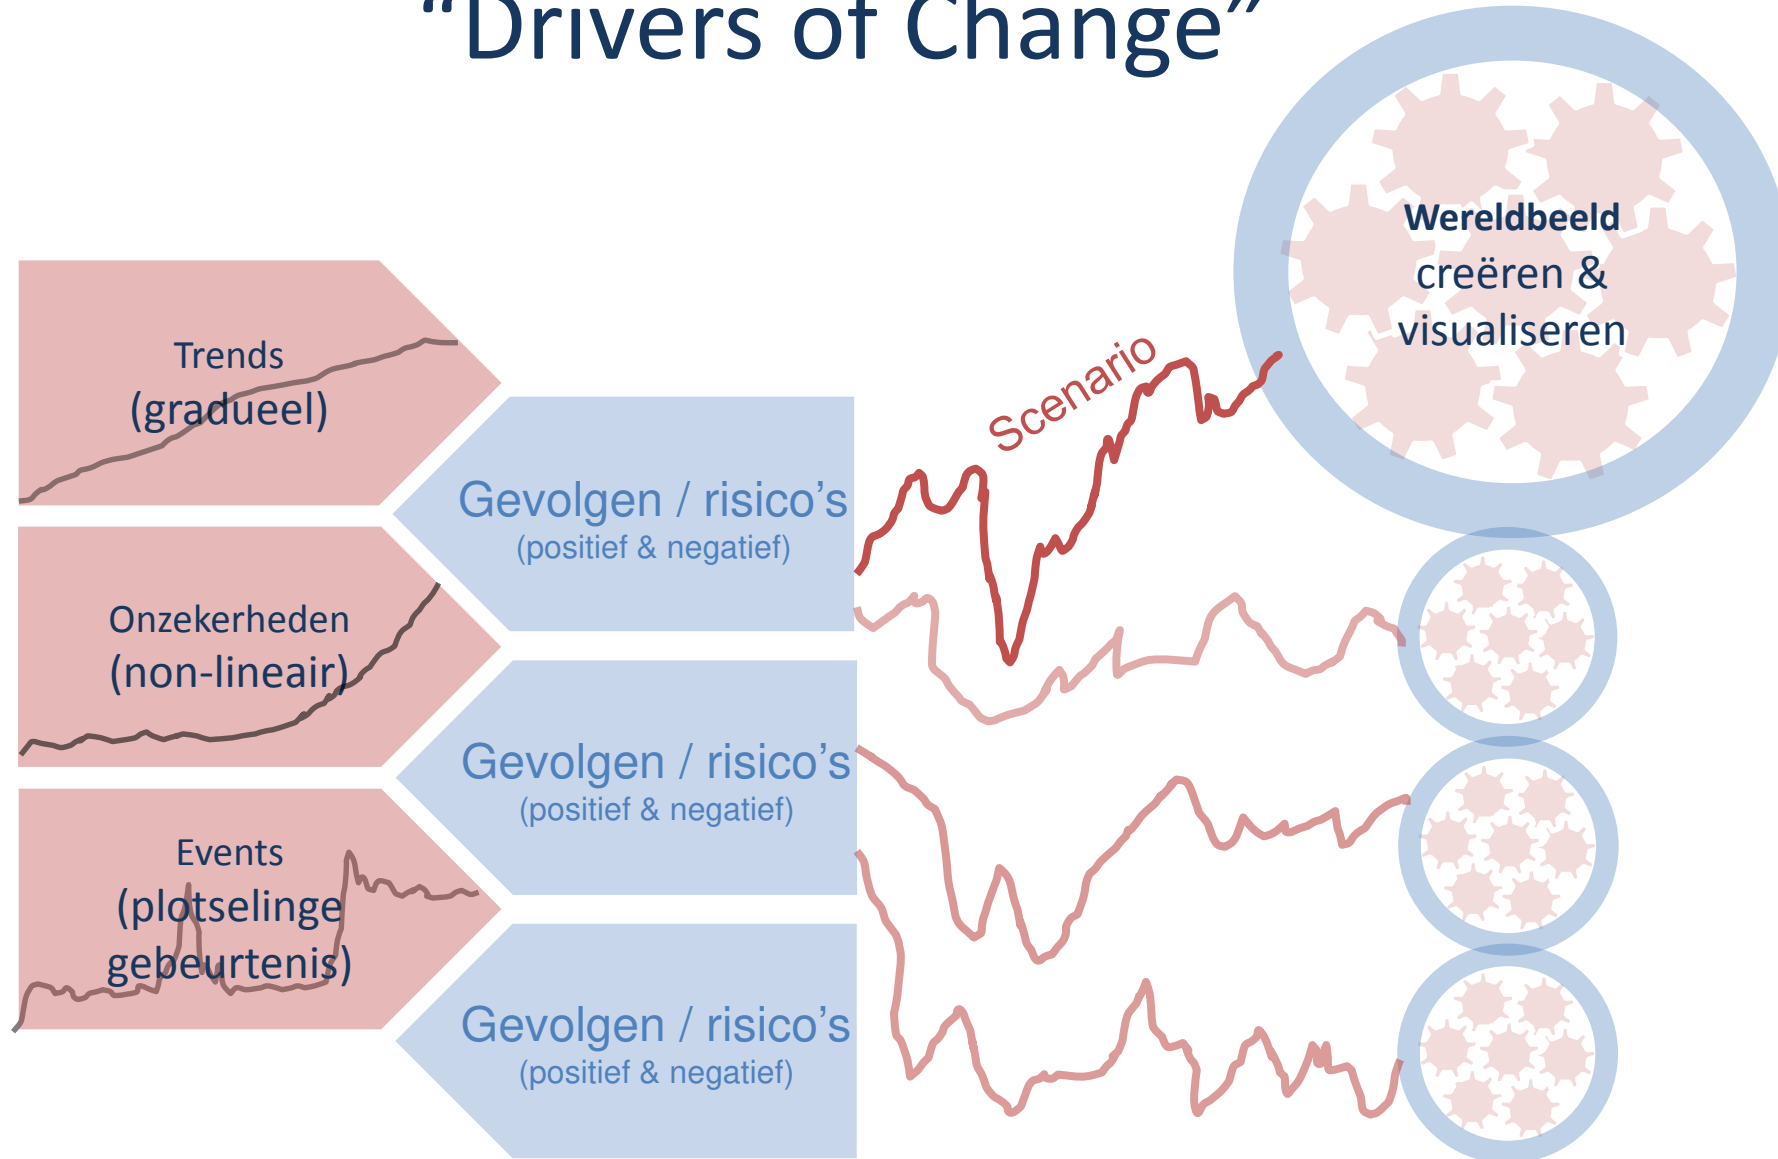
"Drivers of Change"

Trends
(gradueel)

Onzekerheden
(non-lineair)

Events
(plotselinge gebeurtenis)

Gevolgen / risico's
(positief & negatief)

Gevolgen / risico's
(positief & negatief)

Gevolgen / risico's
(positief & negatief)

Scenario

Wereldbeeld
creëren &
visualiseren